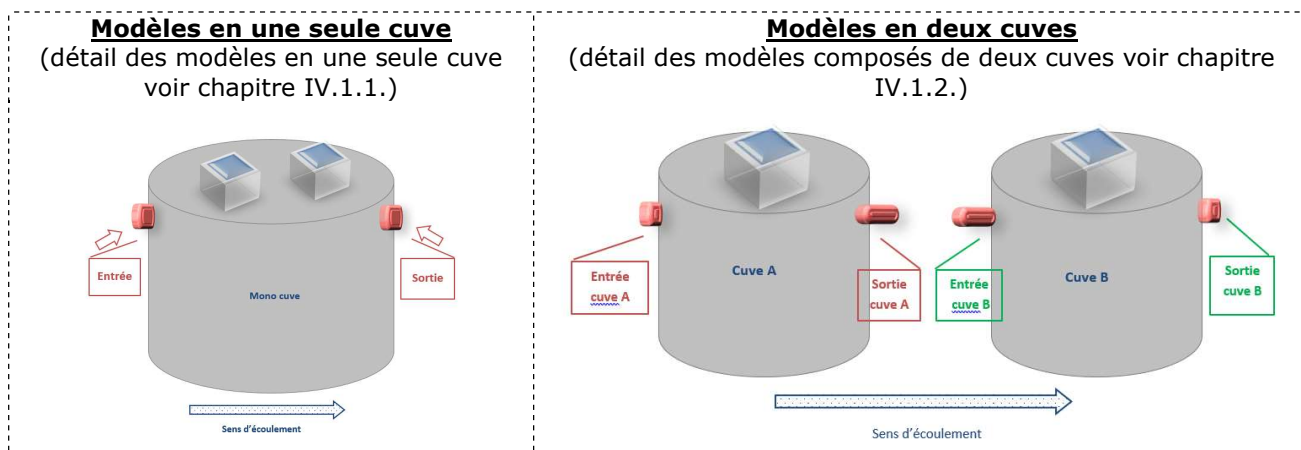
**Modèles en une seule cuve**
(détail des modèles en une seule cuve voir chapitre IV.1.1.)

Entrée

Sortie

Mono cuve

Sens d'écoulement

**Modèles en deux cuves**
(détail des modèles composés de deux cuves voir chapitre IV.1.2.)

Cuve A

Cuve B

Entrée cuve A

Sortie cuve A

Entrée cuve B

Sortie cuve B

Sens d'écoulement